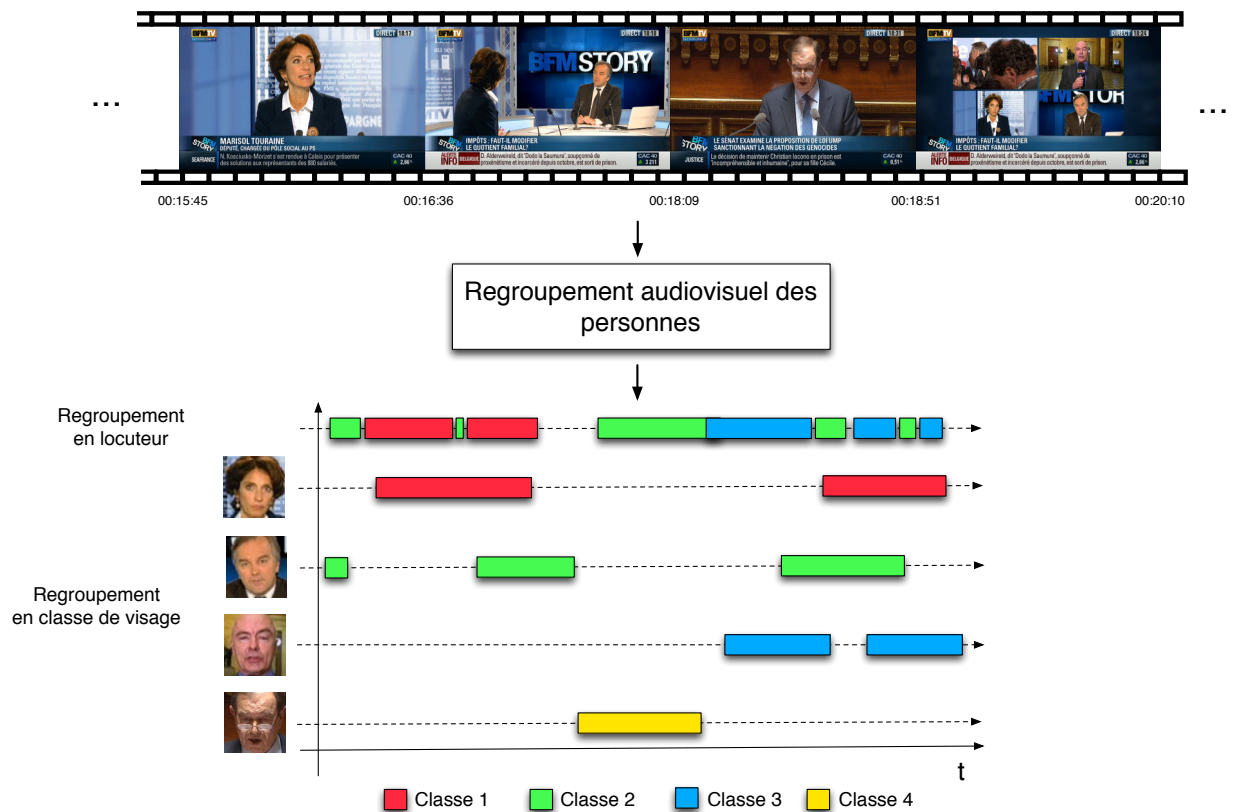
...

BFM TV DIRECT 18:17
MARISOL TOURAINE
DÉPUTÉ, CHARGÉE DU PÔLE SOCIAL AU PS
N. Kosciusko-Morizet s'est rendue à Calais pour présenter des solutions aux représentants des 800 salariés.
CAC 40

BFM TV DIRECT
BFM STORY
IMPÔTS : FAUT-IL MODIFIER LE QUOTIENT FAMILIAL?
ALERTE INFO
D. Aldervereld, dit "Dodo la Saumure", soupçonné de proxénétisme et incarcéré depuis octobre, est sorti de prison.
CAC 40

BFM TV DIRECT
LE SÉNAT EXAMINE LA PROPOSITION DE LOI UMP SANCTIONNANT LA NÉGATION DES GÉNOCIDES
JUSTICE
CAC 40

BFM TV DIRECT
BFM STORY
IMPÔTS : FAUT-IL MODIFIER LE QUOTIENT FAMILIAL?
ALERTE INFO
D. Aldervereld, dit "Dodo la Saumure", soupçonné de proxénétisme et incarcéré depuis octobre, est sorti de prison.
CAC 40

...

00:15:45
00:16:36
00:18:09
00:18:51
00:20:10

Regroupement audiovisuel des personnes

Regroupement en locuteur

Regroupement en classe de visage

t

Classe 1
Classe 2
Classe 3
Classe 4